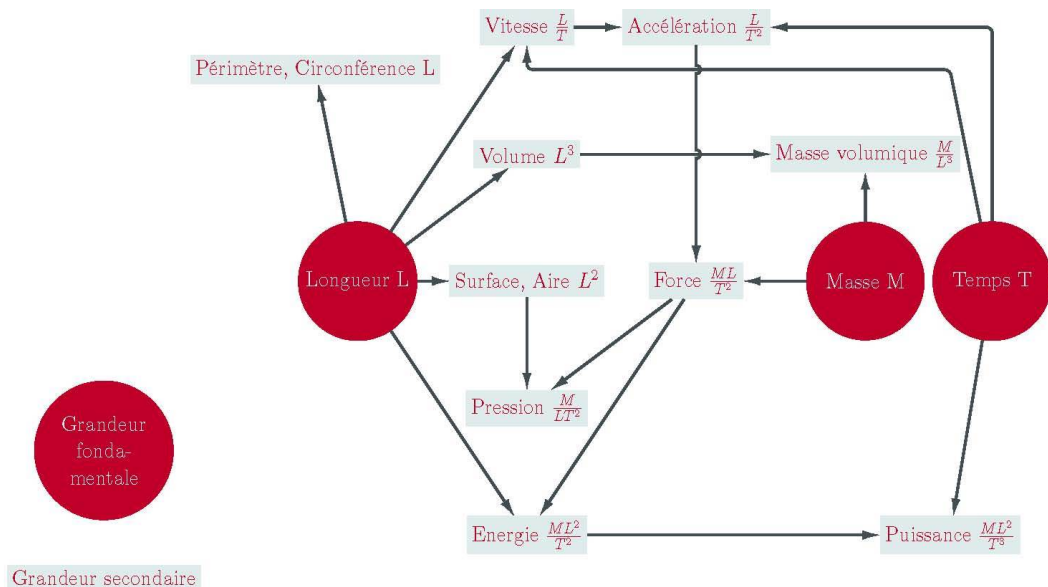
Vitesse $\frac{L}{T}$

Accélération $\frac{L}{T^2}$

Périmètre, Circonférence L

Volume $L^3$

Masse volumique $\frac{M}{L^3}$

Longueur L

Surface, Aire $L^2$

Force $\frac{ML}{T^2}$

Masse M

Temps T

Pression $\frac{M}{LT^2}$

Grandeur fondamentale

Energie $\frac{ML^2}{T^2}$

Puissance $\frac{ML^2}{T^3}$

Grandeur secondaire